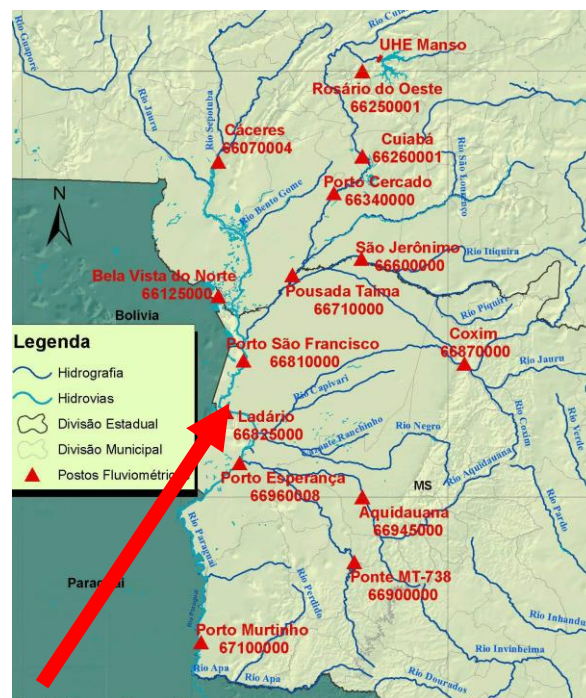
Rio Cuiabá
UHE Manso
Rosário do Oeste
66250001
Rio Guaporé
Rio Jauru
Rio Sepotuba
Cáceres
66070004
Cuiabá
66260001
Rio São Lourenço
Rio Bento Gome
Porto Cercado
66340000
N
São Jerônimo
66600000
Rio Itiquira
Bela Vista do Norte
66125000
Pousada Taiamã
66710000
Rio Piquiri
Bolívia
Legenda
Hidrografia
Hidrovias
Divisão Estadual
Divisão Municipal
Postos Fluviométricos
Porto São Francisco
66810000
Coxim
66870000
Rio Jauru
Rio Capivari
Ladário
66825000
Rio Negro
Rio Taquari
Rio Coxim
Rio Verde
Porto Esperança
66960008
MS
Rio Aquidauana
Aquidauana
66945000
Rio Pardo
Rio Paraguai
Paraguai
Ponte MT-738
66900000
Rio Perdido
Rio Miranda
Rio Inhandu
Rio Ivinheima
Porto Murtinho
67100000
Rio Apa
Rio Apa
Rio Dourados